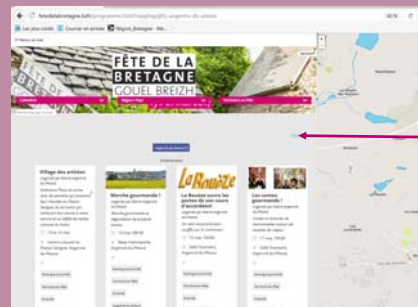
fetedelabretagne.bzh/programme/
Les plus visités
Courrier en arrivée
Région_Bretagne
FÊTE DE LA BRETAGNE
GOUEL BREIZH
Village des artistes
Marché gourmand !
La Bouëze
La Bouëze ouvre les portes de son cours d'accordéon!
Les contes gourmands !
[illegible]